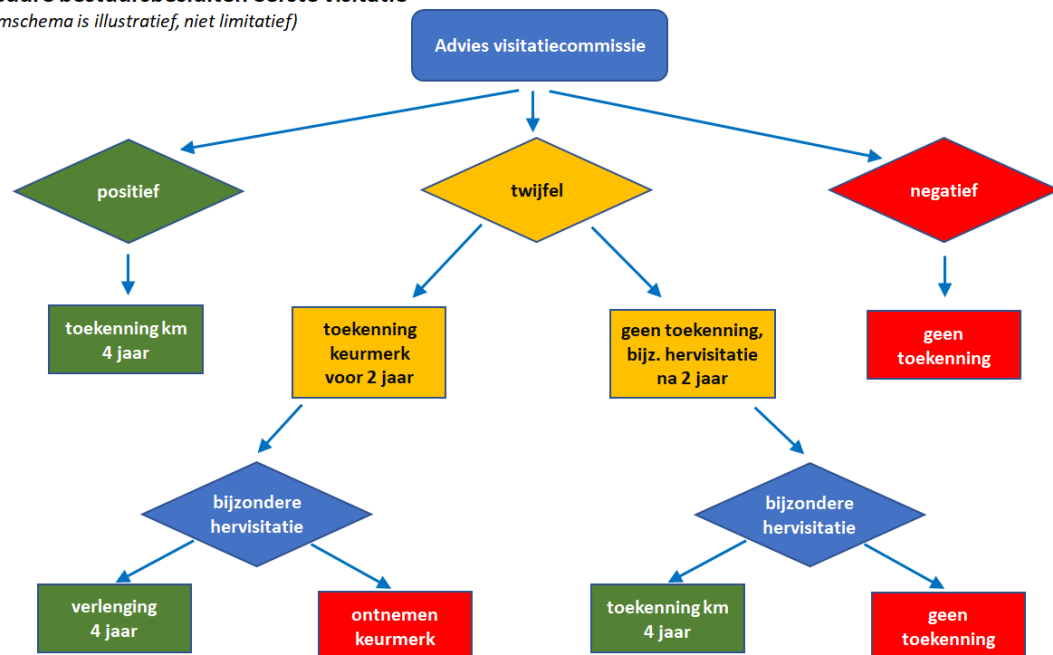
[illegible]
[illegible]mschema is illustratief, niet limitatief)

Advies visitatiecommissie

positief

twijfel

negatief

toekenning km 4 jaar

toekenning keurmerk voor 2 jaar

geen toekenning, bijz. hervisitatie na 2 jaar

geen toekenning

bijzondere hervisitatie

bijzondere hervisitatie

verlenging 4 jaar

ontnemen keurmerk

toekenning km 4 jaar

geen toekenning